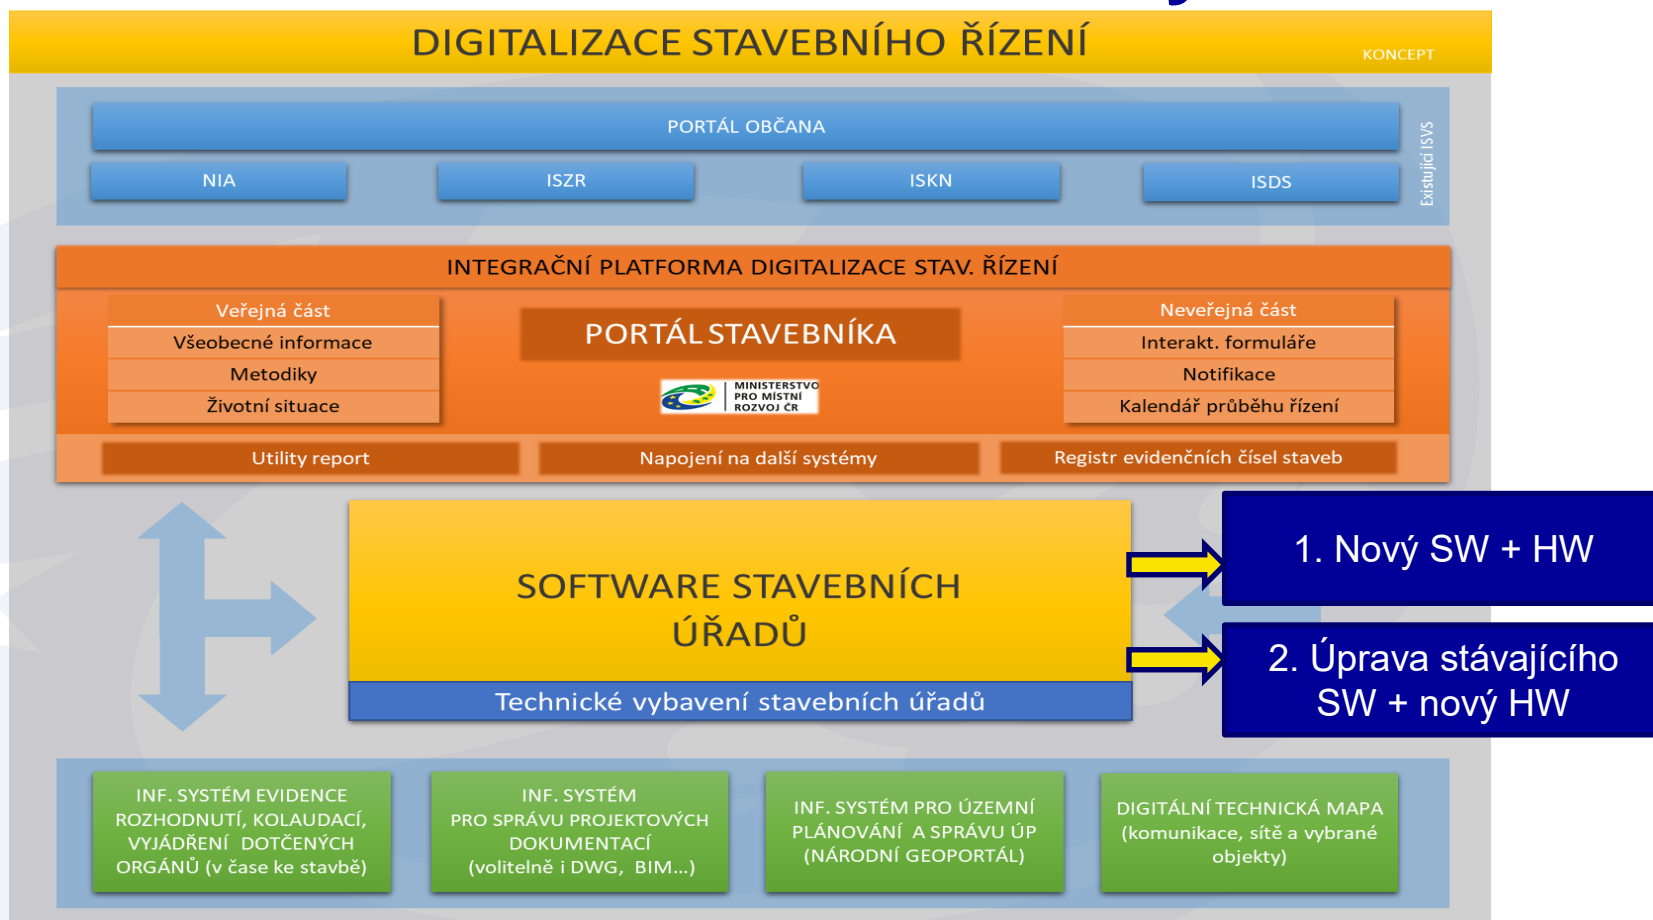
DIGITALIZACE STAVEBNÍHO ŘÍZENÍ

KONCEPT

PORTÁL OBČANA

NIA

ISZR

ISKN

ISDS

Existující ISVS

INTEGRAČNÍ PLATFORMA DIGITALIZACE STAV. ŘÍZENÍ

Veřejná část

Všeobecné informace

Metodiky

Životní situace

PORTÁL STAVEBNÍKA

MINISTERSTVO PRO MÍSTNÍ ROZVOJ ČR

Neveřejná část

Interakt. formuláře

Notifikace

Kalendář průběhu řízení

Utility report

Napojení na další systémy

Registr evidenčních čísel staveb

SOFTWARE STAVEBNÍCH ÚŘADŮ

Technické vybavení stavebních úřadů

1. Nový SW + HW

2. Úprava stávajícího SW + nový HW

INF. SYSTÉM EVIDENCE ROZHODNUTÍ, KOLAUDACÍ, VYJÁDŘENÍ DOTČENÝCH ORGÁNŮ (v čase ke stavbě)

INF. SYSTÉM PRO SPRÁVU PROJEKTOVÝCH DOKUMENTACÍ (volitelně i DWG, BIM...)

INF. SYSTÉM PRO ÚZEMNÍ PLÁNOVÁNÍ A SPRÁVU ÚP (NÁRODNÍ GEOPORTÁL)

DIGITÁLNÍ TECHNICKÁ MAPA (komunikace, sítě a vybrané objekty)